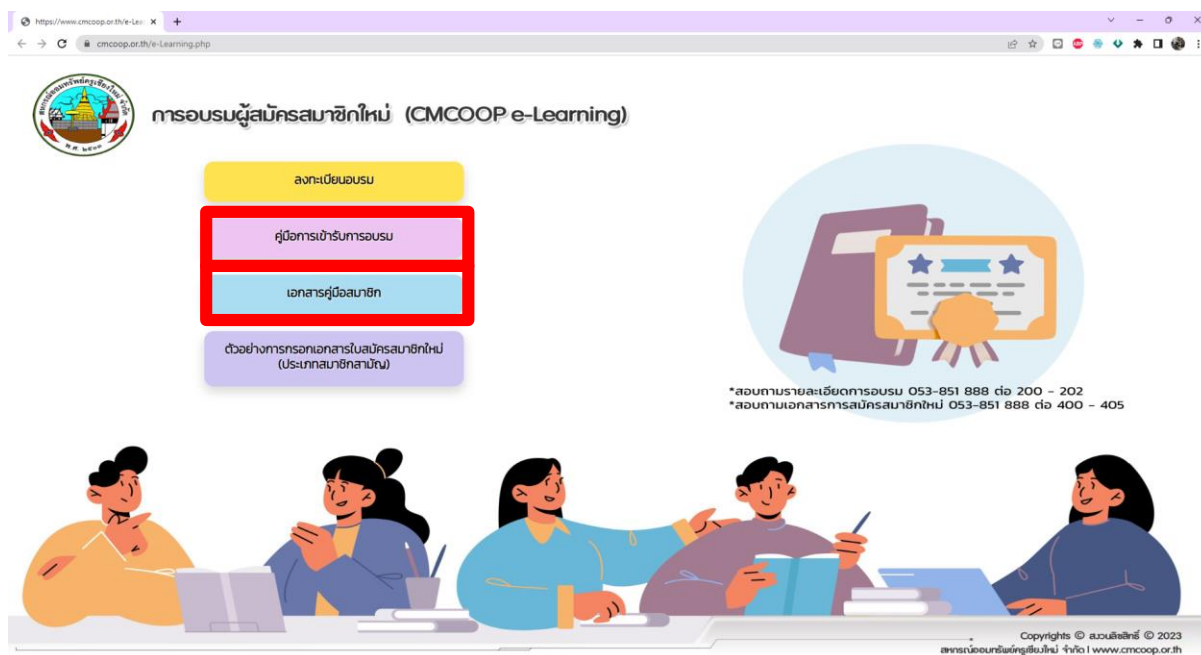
https://www.cmcoop.or.th/e-Lea ×

cmcoop.or.th/e-Learning.php

การอบรมผู้สมัครสมาชิกใหม่ (CMCOOP e-Learning)

ลงทะเบียนอบรม

คู่มือการเข้ารับการอบรม

เอกสารคู่มือสมาชิก

ตัวอย่างการกรอกเอกสารใบสมัครสมาชิกใหม่ (ประเภทสมาชิกสามัญ)

*สอบถามรายละเอียดการอบรม 053-851 888 ต่อ 200 - 202
*สอบถามเอกสารการสมัครสมาชิกใหม่ 053-851 888 ต่อ 400 - 405

Copyrights © สงวนลิขสิทธิ์ © 2023
สหกรณ์ออมทรัพย์ครูเชียงใหม่ จำกัด | www.cmcoop.or.th